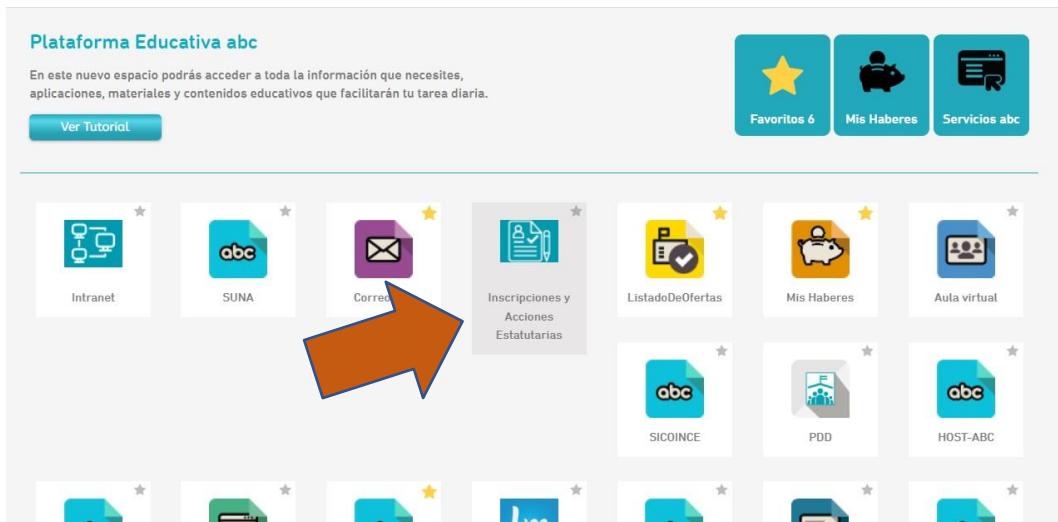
Plataforma Educativa abc

En este nuevo espacio podrás acceder a toda la información que necesites, aplicaciones, materiales y contenidos educativos que facilitarán tu tarea diaria.

Ver Tutorial

Favoritos 6

Mis Haberes

Servicios abc

Intranet

abc

SUNA

Corre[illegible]

Inscripciones y Acciones Estatutarias

ListadoDeOfertas

Mis Haberes

Aula virtual

abc

SICOINCE

PDD

abc

HOST-ABC